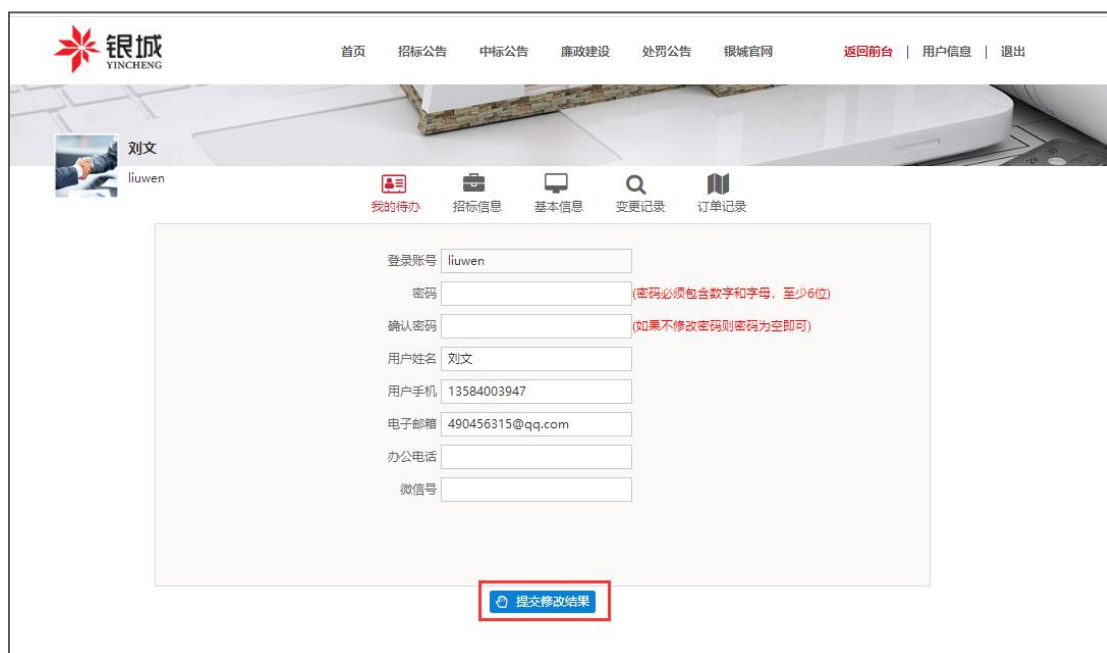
银城
YINCHENG

首页 招标公告 中标公告 廉政建设 处罚公告 银城官网 返回前台 | 用户信息 | 退出

刘文
liuwen

我的待办 招标信息 基本信息 变更记录 订单记录

登录账号 liuwen
密码 (密码必须包含数字和字母，至少6位)
确认密码 (如果不修改密码则密码为空即可)
用户姓名 刘文
用户手机 13584003947
电子邮箱 490456315@qq.com
办公电话
微信号

提交修改结果